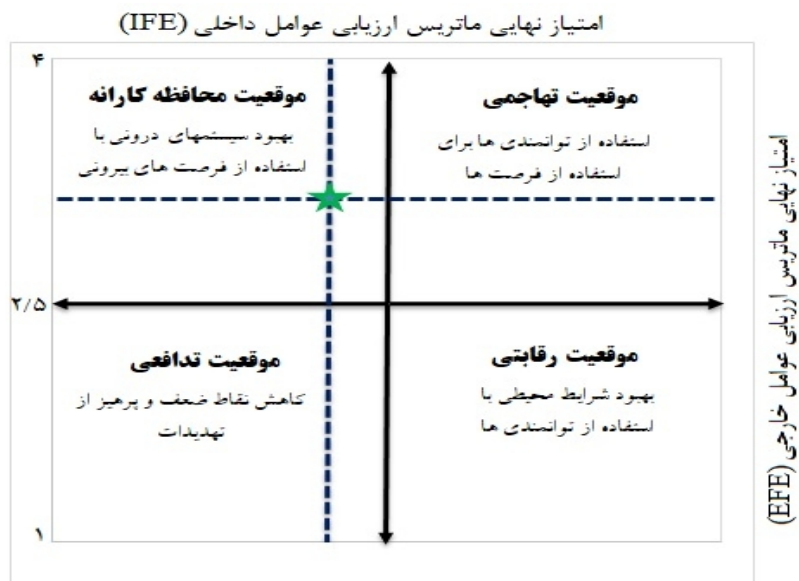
امتیاز نهایی ماتریس ارزیابی عوامل داخلی (IFE)

۴

موقعیت محافظه کارانه

بهبود سیستمهای درونی با استفاده از فرصت های بیرونی

موقعیت تهاجمی

استفاده از توانمندی ها برای استفاده از فرصت ها

۲/۵

موقعیت تدافعی

کاهش نقاط ضعف و پرهیز از تهدیدات

موقعیت رقابتی

بهبود شرایط محیطی با استفاده از توانمندی ها

۱

امتیاز نهایی ماتریس ارزیابی عوامل خارجی (EFE)